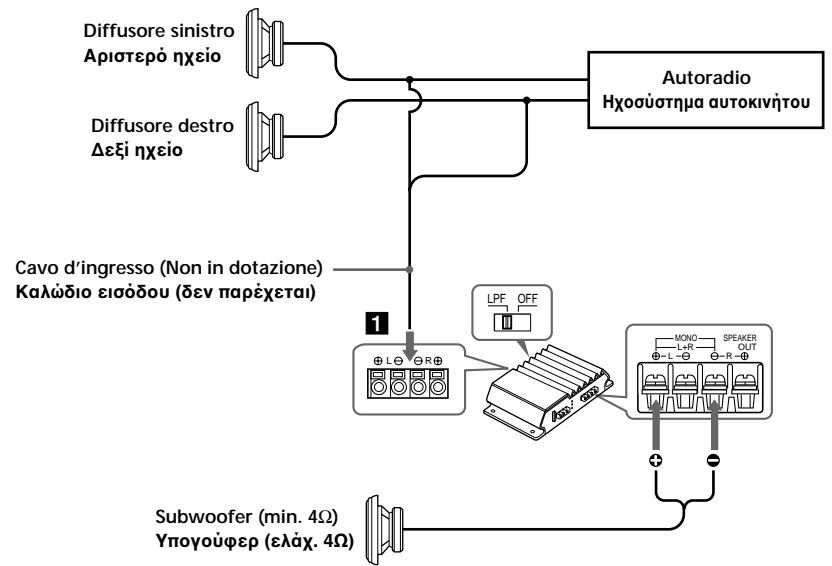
Diffusore sinistro
Αριστερό ηχείο

Autoradio
Ηχοσύστημα αυτοκινήτου

Diffusore destro
Δεξί ηχείο

Cavo d'ingresso (Non in dotazione)
Καλώδιο εισόδου (δεν παρέχεται)

LPF OFF

1

⊕ L ⊖ ⊖ R ⊕

MONO
L+R
SPEAKER OUT
⊕ – L – ⊖ ⊖ – R – ⊕

+
–

Subwoofer (min. 4Ω)
Υπογούφερ (ελάχ. 4Ω)